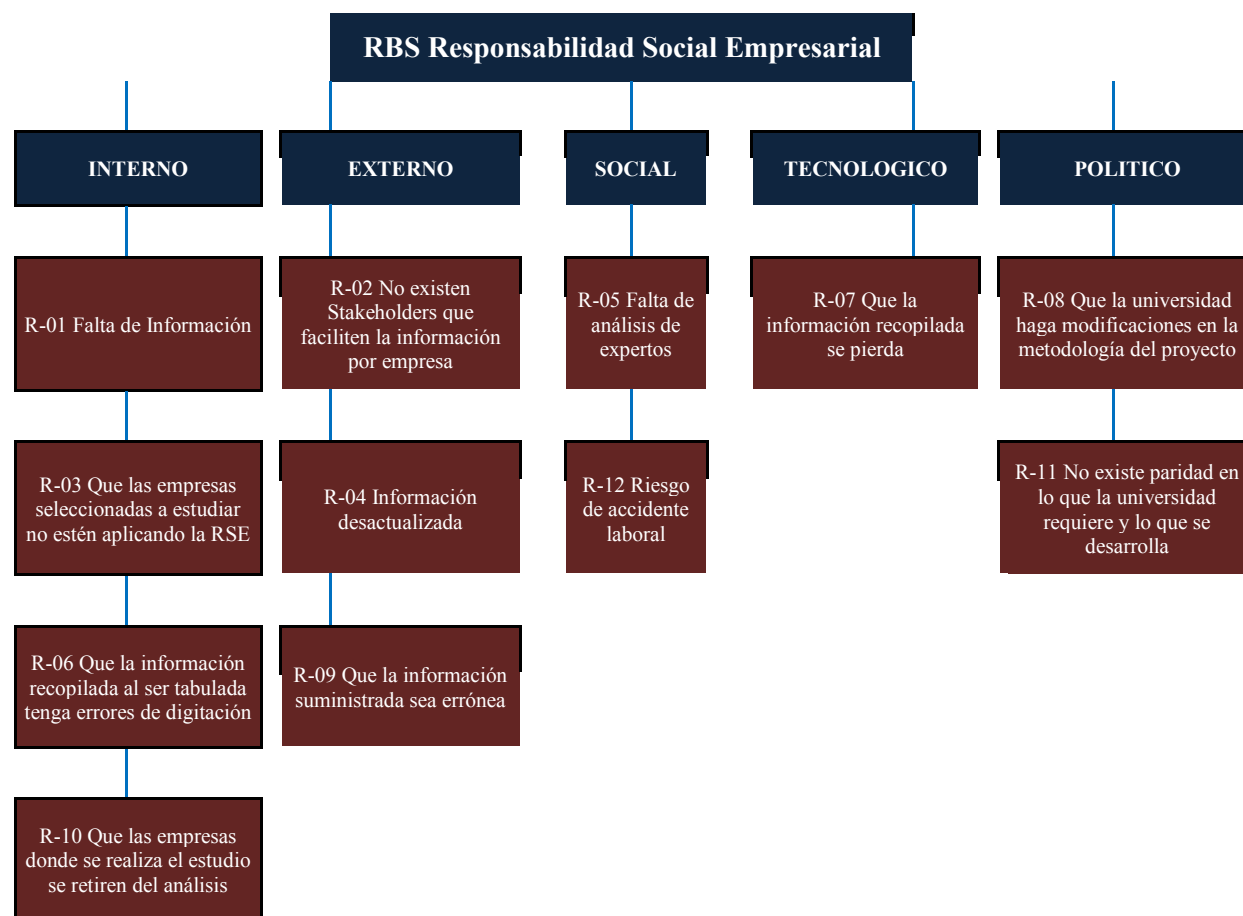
RBS Responsabilidad Social Empresarial

INTERNO

R-01 Falta de Información

R-03 Que las empresas seleccionadas a estudiar no estén aplicando la RSE

R-06 Que la información recopilada al ser tabulada tenga errores de digitación

R-10 Que las empresas donde se realiza el estudio se retiren del análisis

EXTERNO

R-02 No existen Stakeholders que faciliten la información por empresa

R-04 Información desactualizada

R-09 Que la información suministrada sea errónea

SOCIAL

R-05 Falta de análisis de expertos

R-12 Riesgo de accidente laboral

TECNOLOGICO

R-07 Que la información recopilada se pierda

POLITICO

R-08 Que la universidad haga modificaciones en la metodología del proyecto

R-11 No existe paridad en lo que la universidad requiere y lo que se desarrolla